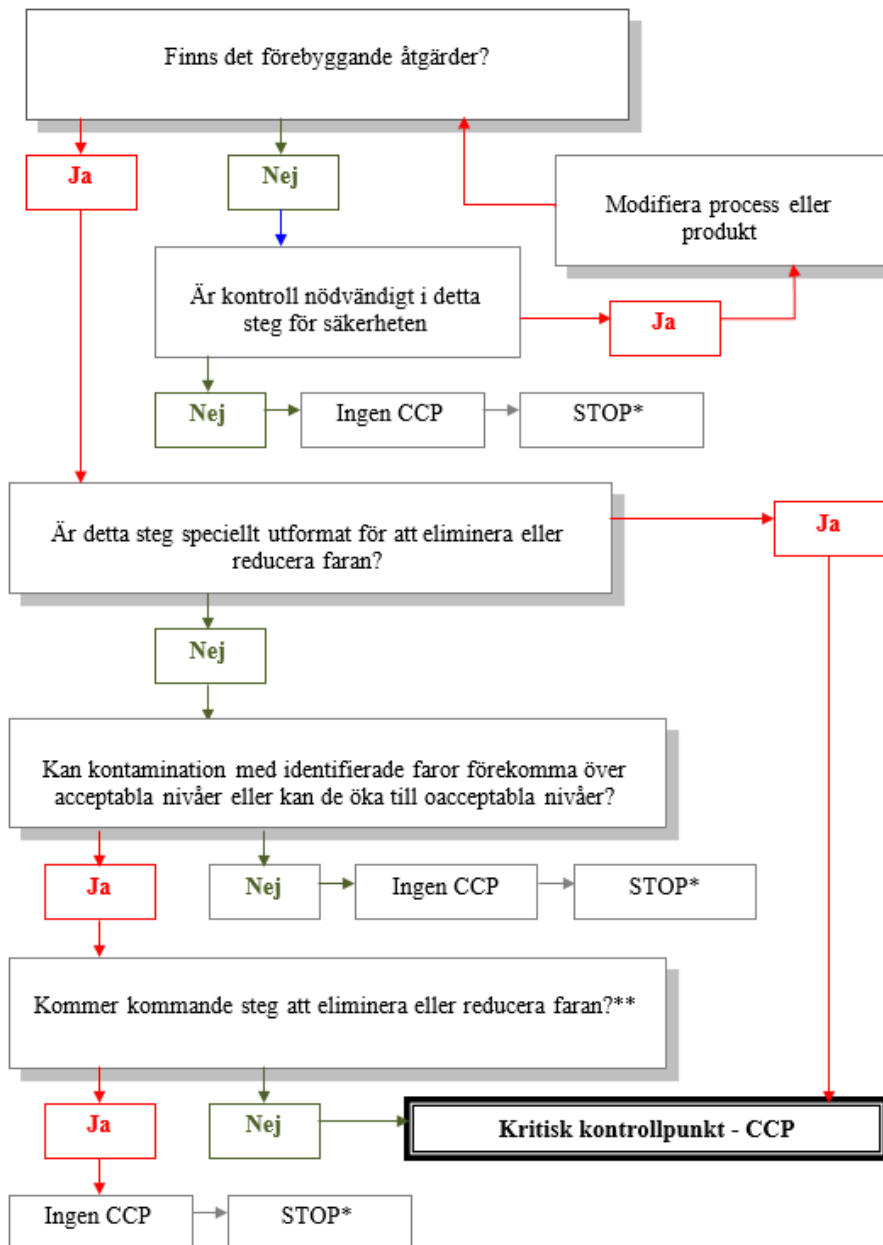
Finns det förebyggande åtgärder?

Ja

Nej

Modifiera process eller produkt

Är kontroll nödvändigt i detta steg för säkerheten

Ja

Nej

Ingen CCP

STOP*

Är detta steg speciellt utformat för att eliminera eller reducera faran?

Ja

Nej

Kan kontamination med identifierade faror förekomma över acceptabla nivåer eller kan de öka till oacceptabla nivåer?

Ja

Nej

Ingen CCP

STOP*

Kommer kommande steg att eliminera eller reducera faran?**

Ja

Nej

Kritisk kontrollpunkt - CCP

Ingen CCP

STOP*